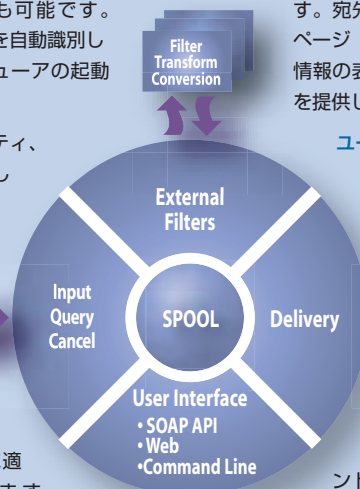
も可能です。
を自動識別し
ューアの起動

ティ、
し

適
ます

す。宛先
ページ
情報の表
を提供し

ユー

ント

Filter
Transform
Conversion

External
Filters

Input
Query
Cancel

SPOOL

Delivery

User Interface
• SOAP API
• Web
•Command Line